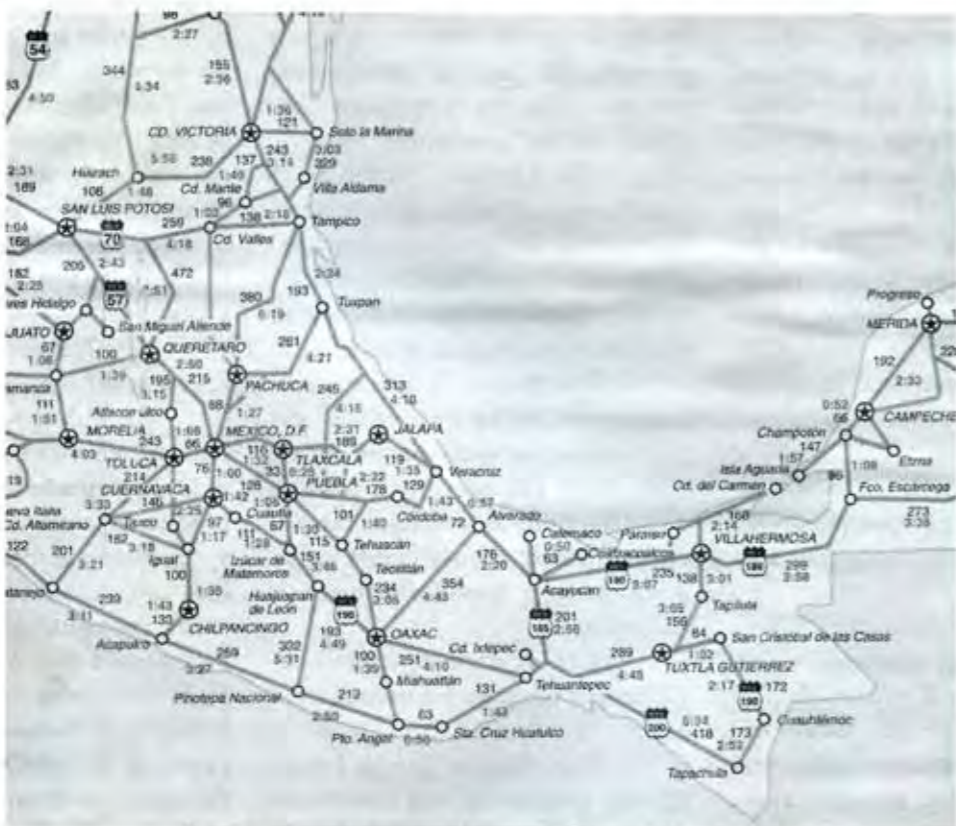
54
98
2:27
344
155
2:36
1:34
4:50
CD. VICTORIA
1:36
121
Soto la Marina
3:03
229
243
3:14
137
1:40
238
5:50
Huizach
106
1:46
2:31
189
Cd. Mante
Villa Aldama
SAN LUIS POTOSI
96
1:04
166
70
259
4:18
Cd. Valles
1:02
138
2:18
Tampico
2:43
205
182
2:25
57
1:51
472
3:24
ees Hidalgo
380
6:19
193
Tuxpan
JUATO
San Miguel Allende
67
1:06
QUERETARO
100
1:39
2:50
215
261
4:21
PACHUCA
245
313
4:10
195
3:15
88
1:27
manca
111
1:51
MORELIA
4:03
Atlacomulco
243
1:08
66
MEXICO, D.F.
2:31
189
3:15
JALAPA
110
TLAXCALA
119
1:33
TOLUCA
76
1:00
214
Veracruz
33
0:25
2:22
178
PUEBLA
129
1:43
0:57
CUERNAVACA
140
1:42
126
1:05
ueva Italia
Cd. Altamirano
3:33
2:25
Cuautla
1:01
101
1:40
Cordoba
72
Alvarado
Catemaco
0:50
83
Paraiso
Cd. del Carmen
168
2:14
Isla Aguada
1:57
147
Champoton
0:52
66
CAMPECHE
192
2:33
Progreso
MERIDA
220
122
201
3:21
Taxco
162
3:18
97
1:17
111
1:29
67
1:30
115
Tehuacan
Coatzacoalcos
VILLAHERMOSA
180
299
3:58
Fco. Escarcega
273
3:35
90
1:08
Etzna
Igual
100
Izucar de Matamoros
151
3:46
Teotitlan
176
2:30
Acayucan
180
235
3:07
138
3:01
Teapa
239
3:41
1:55
Huajuapan de Leon
234
2:05
354
4:43
201
2:56
185
156
3:05
64
San Cristobal de las Casas
tanejo
1:43
133
CHILPANCINGO
190
193
4:49
OAXAC
Cd. Ixtepec
289
4:45
TUXTLA GUTIERREZ
1:02
2:17
172
190
Acapulco
3:97
269
322
5:31
100
1:39
251
4:10
Miahuatlan
Tehuantepec
131
1:43
Pinotepa Nacional
212
2:50
83
Pto. Angel
0:50
Sta. Cruz Huatulco
200
5:34
418
173
2:52
Cuauhtémoc
Tapachula